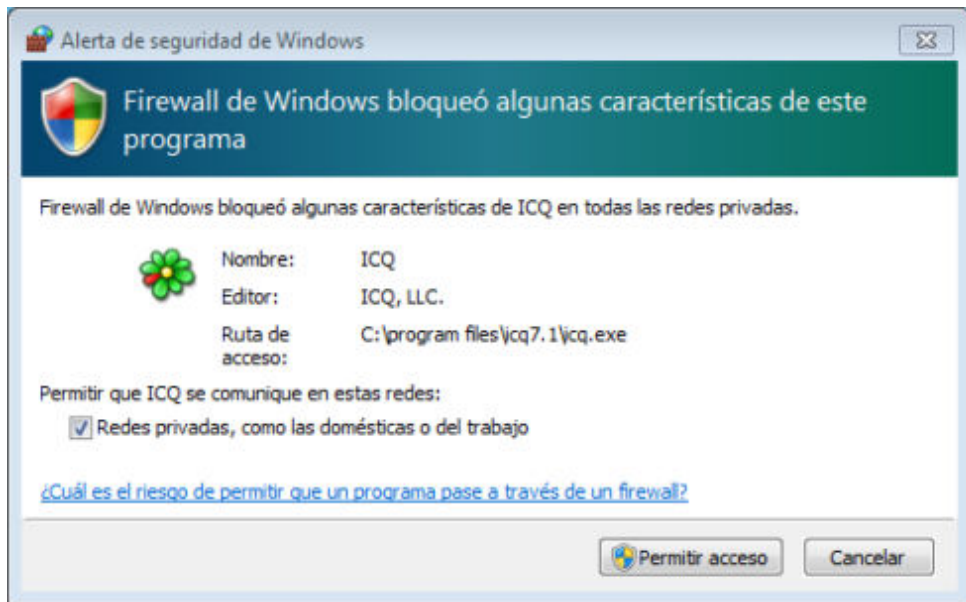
Alerta de seguridad de Windows

Firewall de Windows bloqueó algunas características de este programa

Firewall de Windows bloqueó algunas características de ICQ en todas las redes privadas.

Nombre: ICQ
Editor: ICQ, LLC.
Ruta de acceso: C:\program files\icq7.1\icq.exe

Permitir que ICQ se comunique en estas redes:

Redes privadas, como las domésticas o del trabajo

¿Cuál es el riesgo de permitir que un programa pase a través de un firewall?

Permitir acceso
Cancelar